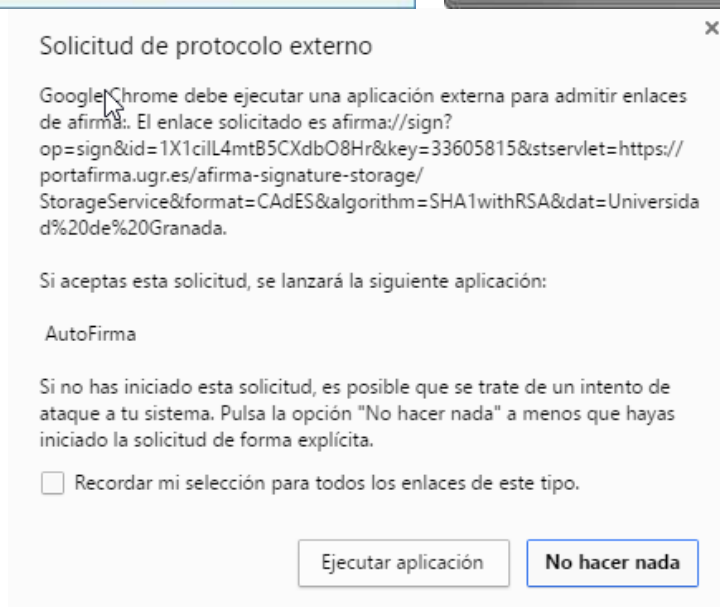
×

Solicitud de protocolo externo

Google Chrome debe ejecutar una aplicación externa para admitir enlaces de afirma:. El enlace solicitado es afirma://sign?op=sign&id=1X1ciIL4mtB5CXdbO8Hr&key=33605815&stservlet=https://portafirma.ugr.es/afirma-signature-storage/StorageService&format=CAdES&algorithm=SHA1withRSA&dat=Universidad%20de%20Granada.

Si aceptas esta solicitud, se lanzará la siguiente aplicación:

AutoFirma

Si no has iniciado esta solicitud, es posible que se trate de un intento de ataque a tu sistema. Pulsa la opción "No hacer nada" a menos que hayas iniciado la solicitud de forma explícita.

Recordar mi selección para todos los enlaces de este tipo.

Ejecutar aplicación

No hacer nada